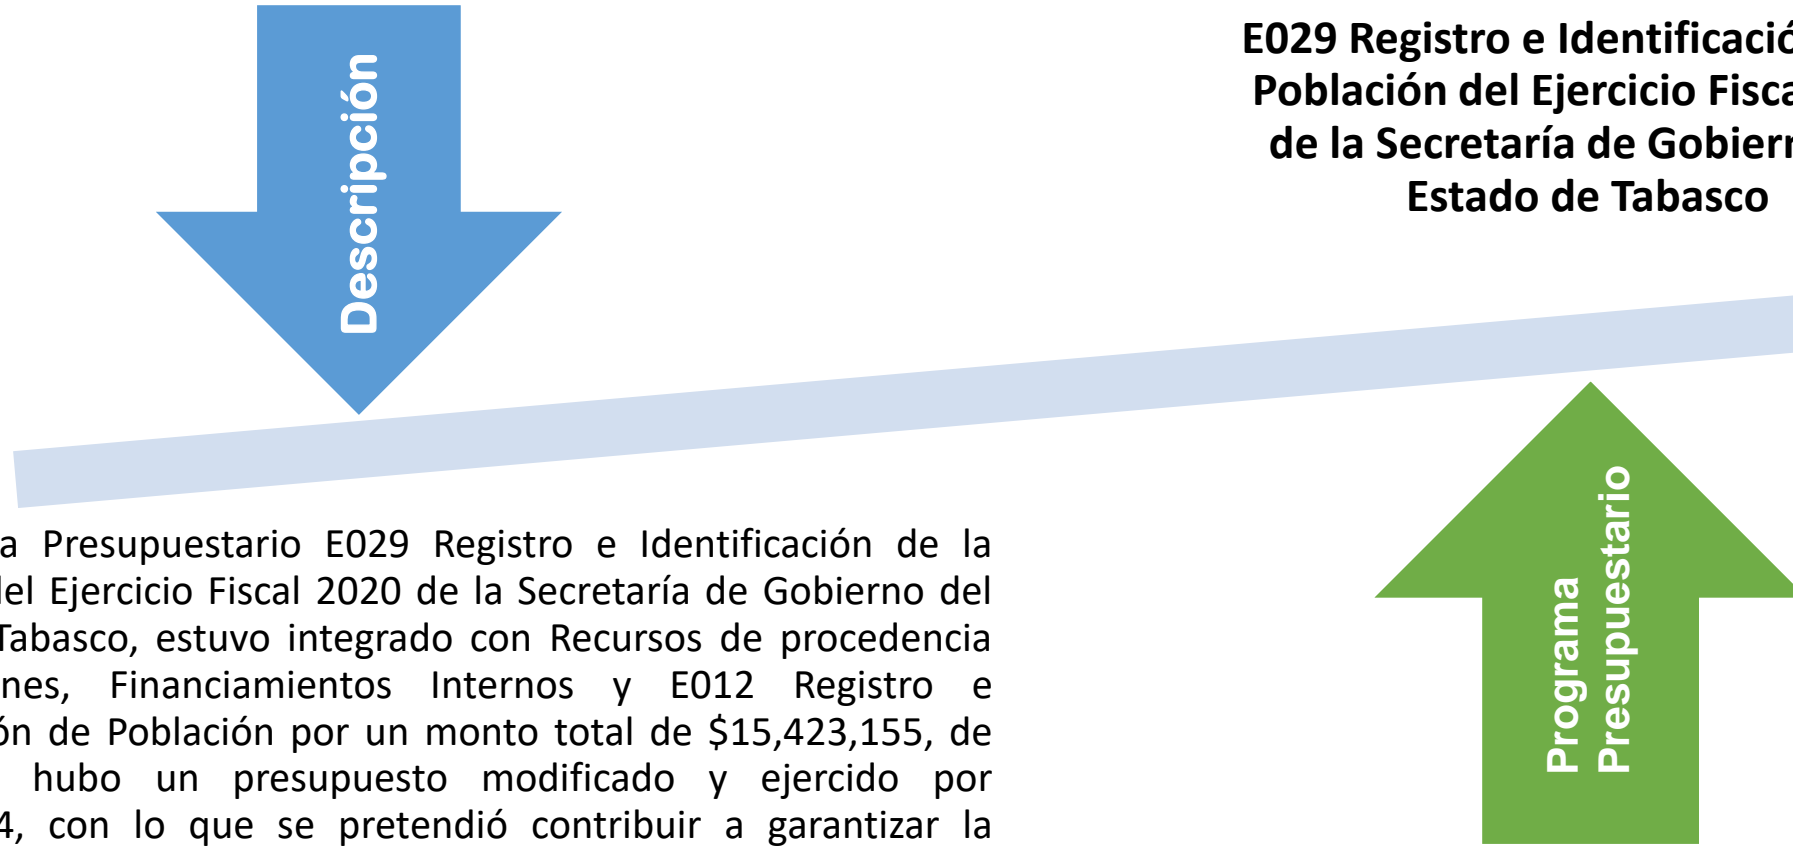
Descripción

E029 Registro e Identificació
Población del Ejercicio Fisca
de la Secretaría de Gobiern
Estado de Tabasco

a Presupuestario E029 Registro e Identificación de la lel Ejercicio Fiscal 2020 de la Secretaría de Gobierno del Tabasco, estuvo integrado con Recursos de procedencia nes, Financiamientos Internos y E012 Registro e ón de Población por un monto total de $15,423,155, de hubo un presupuesto modificado y ejercido por 4, con lo que se pretendió contribuir a garantizar la

Programa Presupuestario